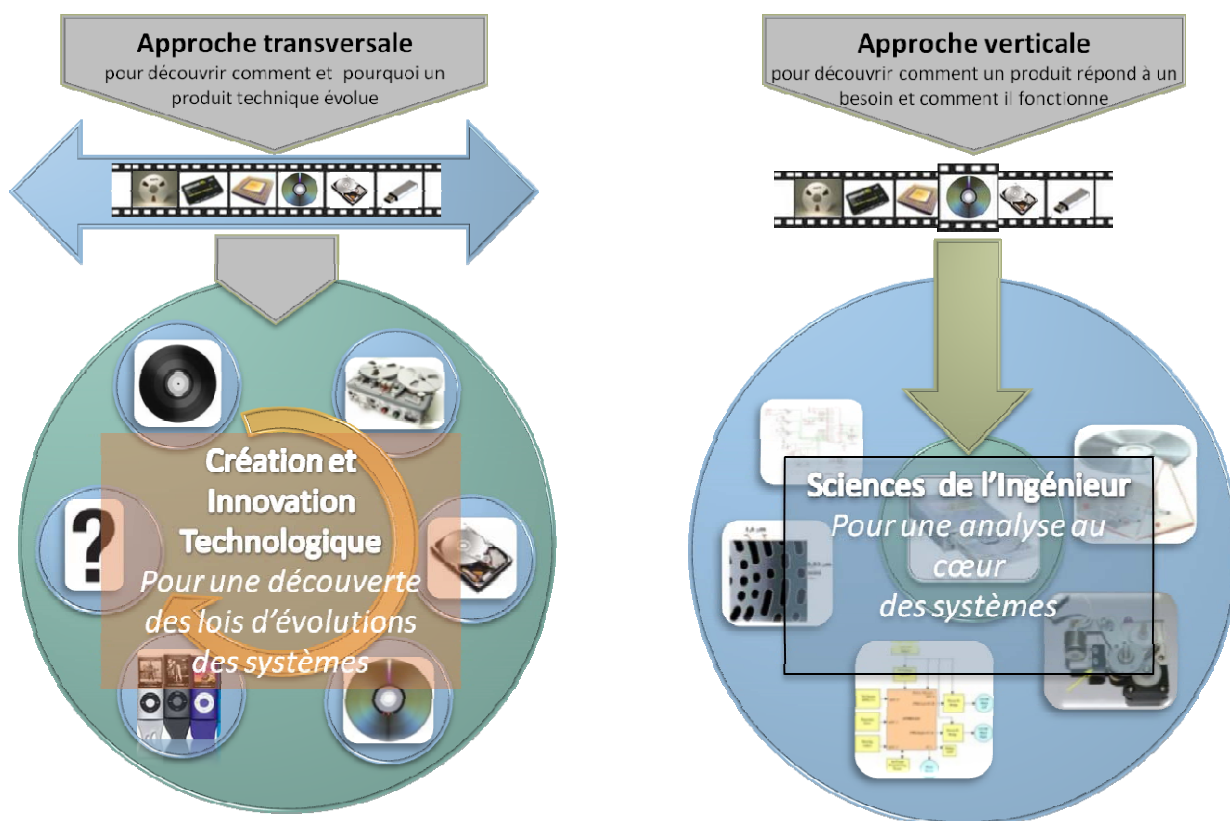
Approche transversale
pour découvrir comment et pourquoi un produit technique évolue

Création et Innovation Technologique
Pour une découverte des lois d'évolutions des systèmes

Approche verticale
pour découvrir comment un produit répond à un besoin et comment il fonctionne

Sciences de l'Ingénieur
Pour une analyse au cœur des systèmes